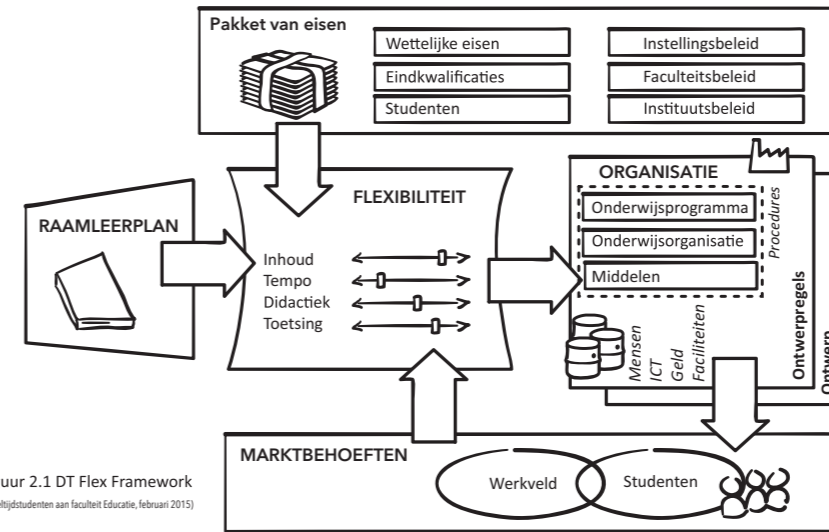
Pakket van eisen

Wettelijke eisen

Instellingsbeleid

Eindkwalificaties

Faculteitsbeleid

Studenten

Instituutsbeleid

RAAMLEERPLAN

FLEXIBILITEIT

Inhoud

Tempo

Didactiek

Toetsing

ORGANISATIE

Onderwijsprogramma

Onderwijsorganisatie

Middelen

Procedures

Mensen

ICT

Geld

Faciliteiten

Ontwerpregels

Ontwerp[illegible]

MARKTBEHOEFTEN

Werkveld

Studenten

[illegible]uur 2.1 DT Flex Framework

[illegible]ltijdstudenten aan faculteit Educatie, februari 2015)